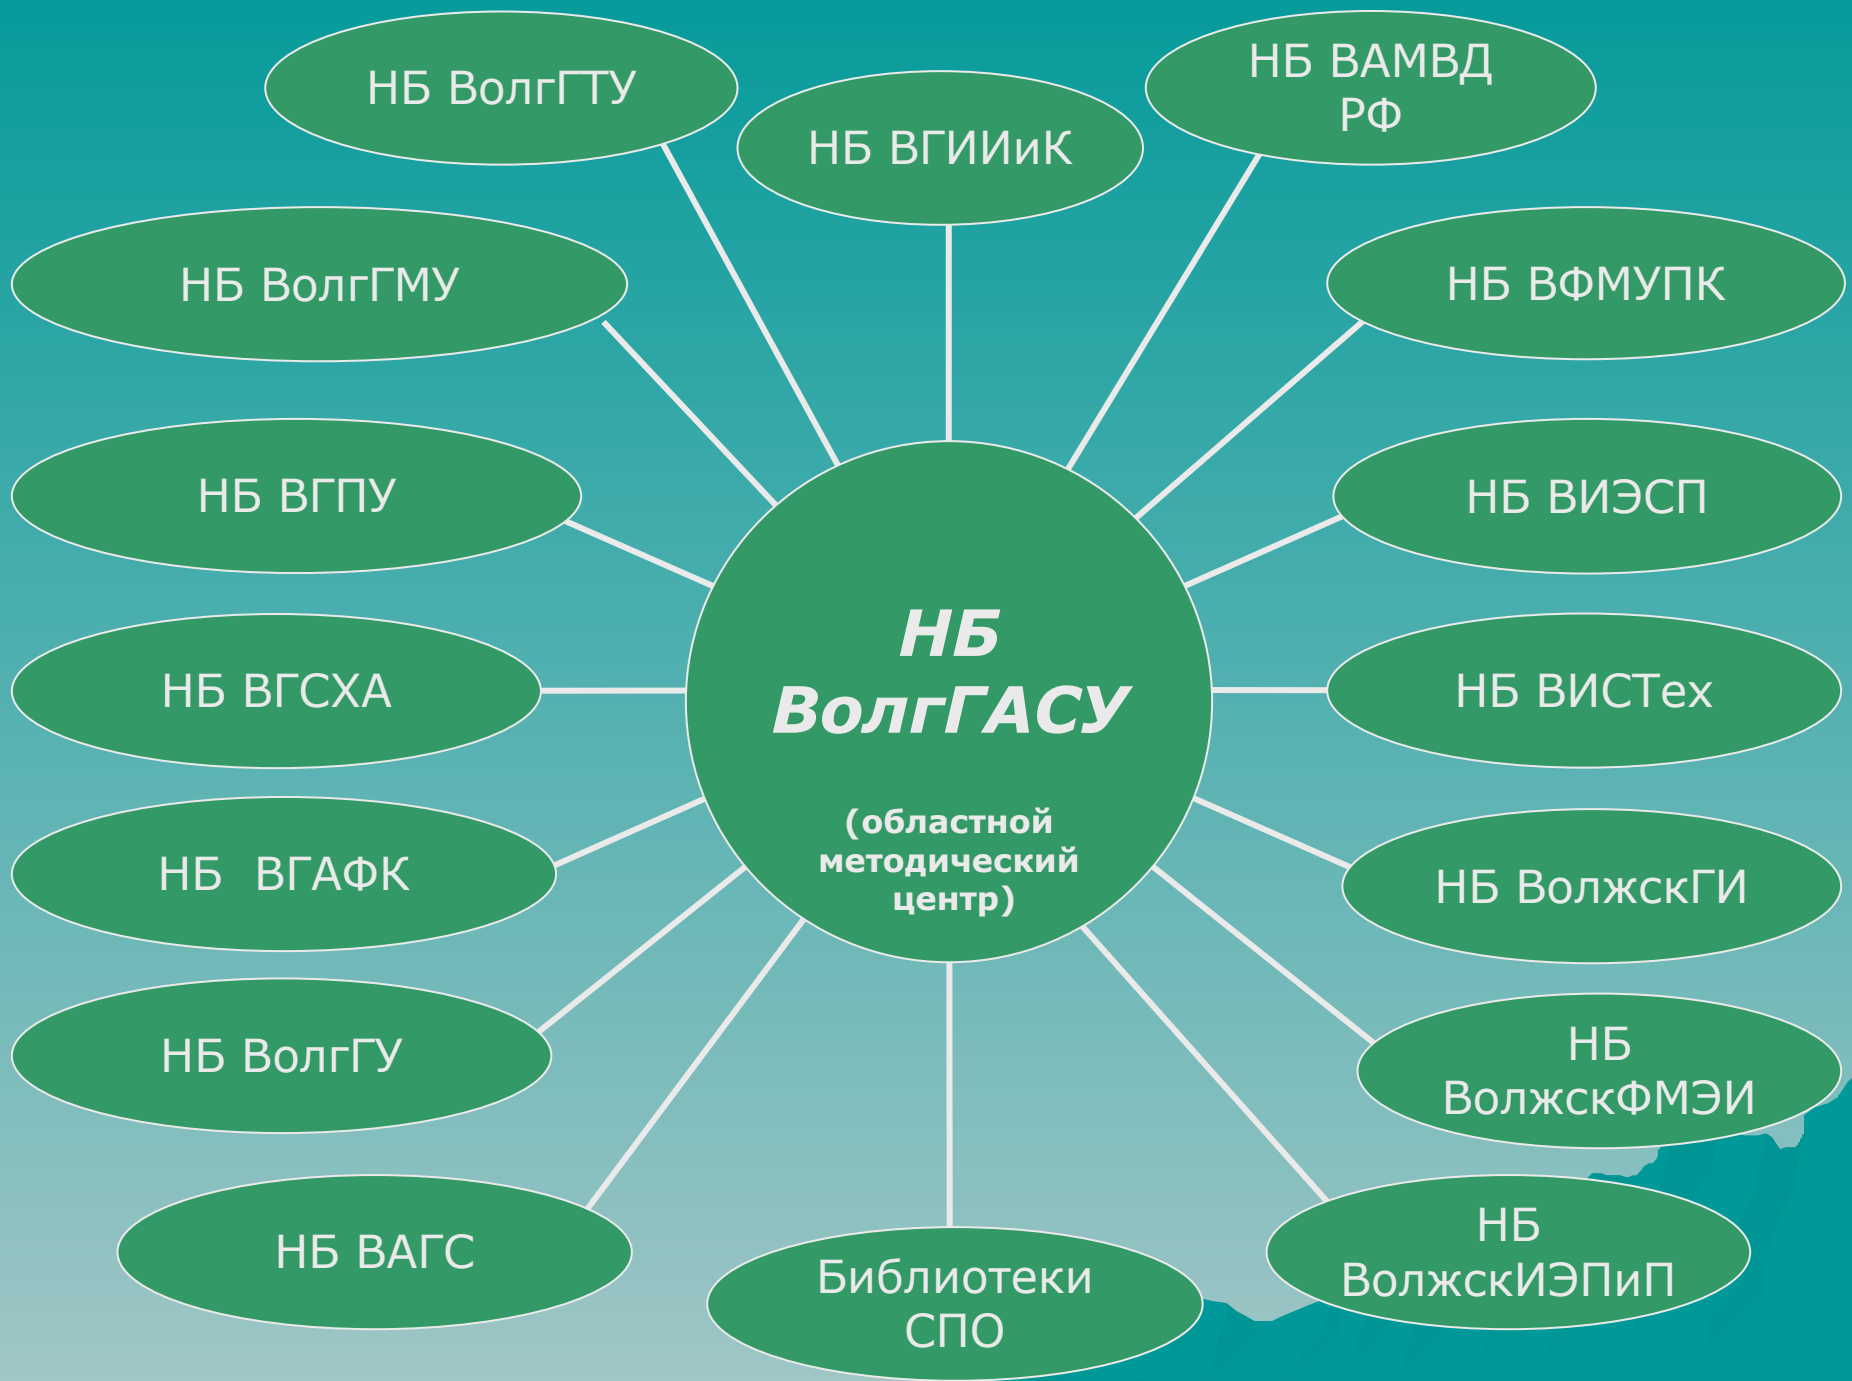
НБ ВолгГТУ

НБ ВГИИиК

НБ ВАМВД РФ

НБ ВолгГМУ

НБ ВФМУПК

НБ ВГПУ

НБ ВИЭСП

НБ ВГСХА

НБ ВолгГАСУ

(областной методический центр)

НБ ВИСТех

НБ ВГАФК

НБ ВолжскГИ

НБ ВолгГУ

НБ ВолжскФМЭИ

НБ ВАГС

Библиотеки СПО

НБ ВолжскИЭПиП